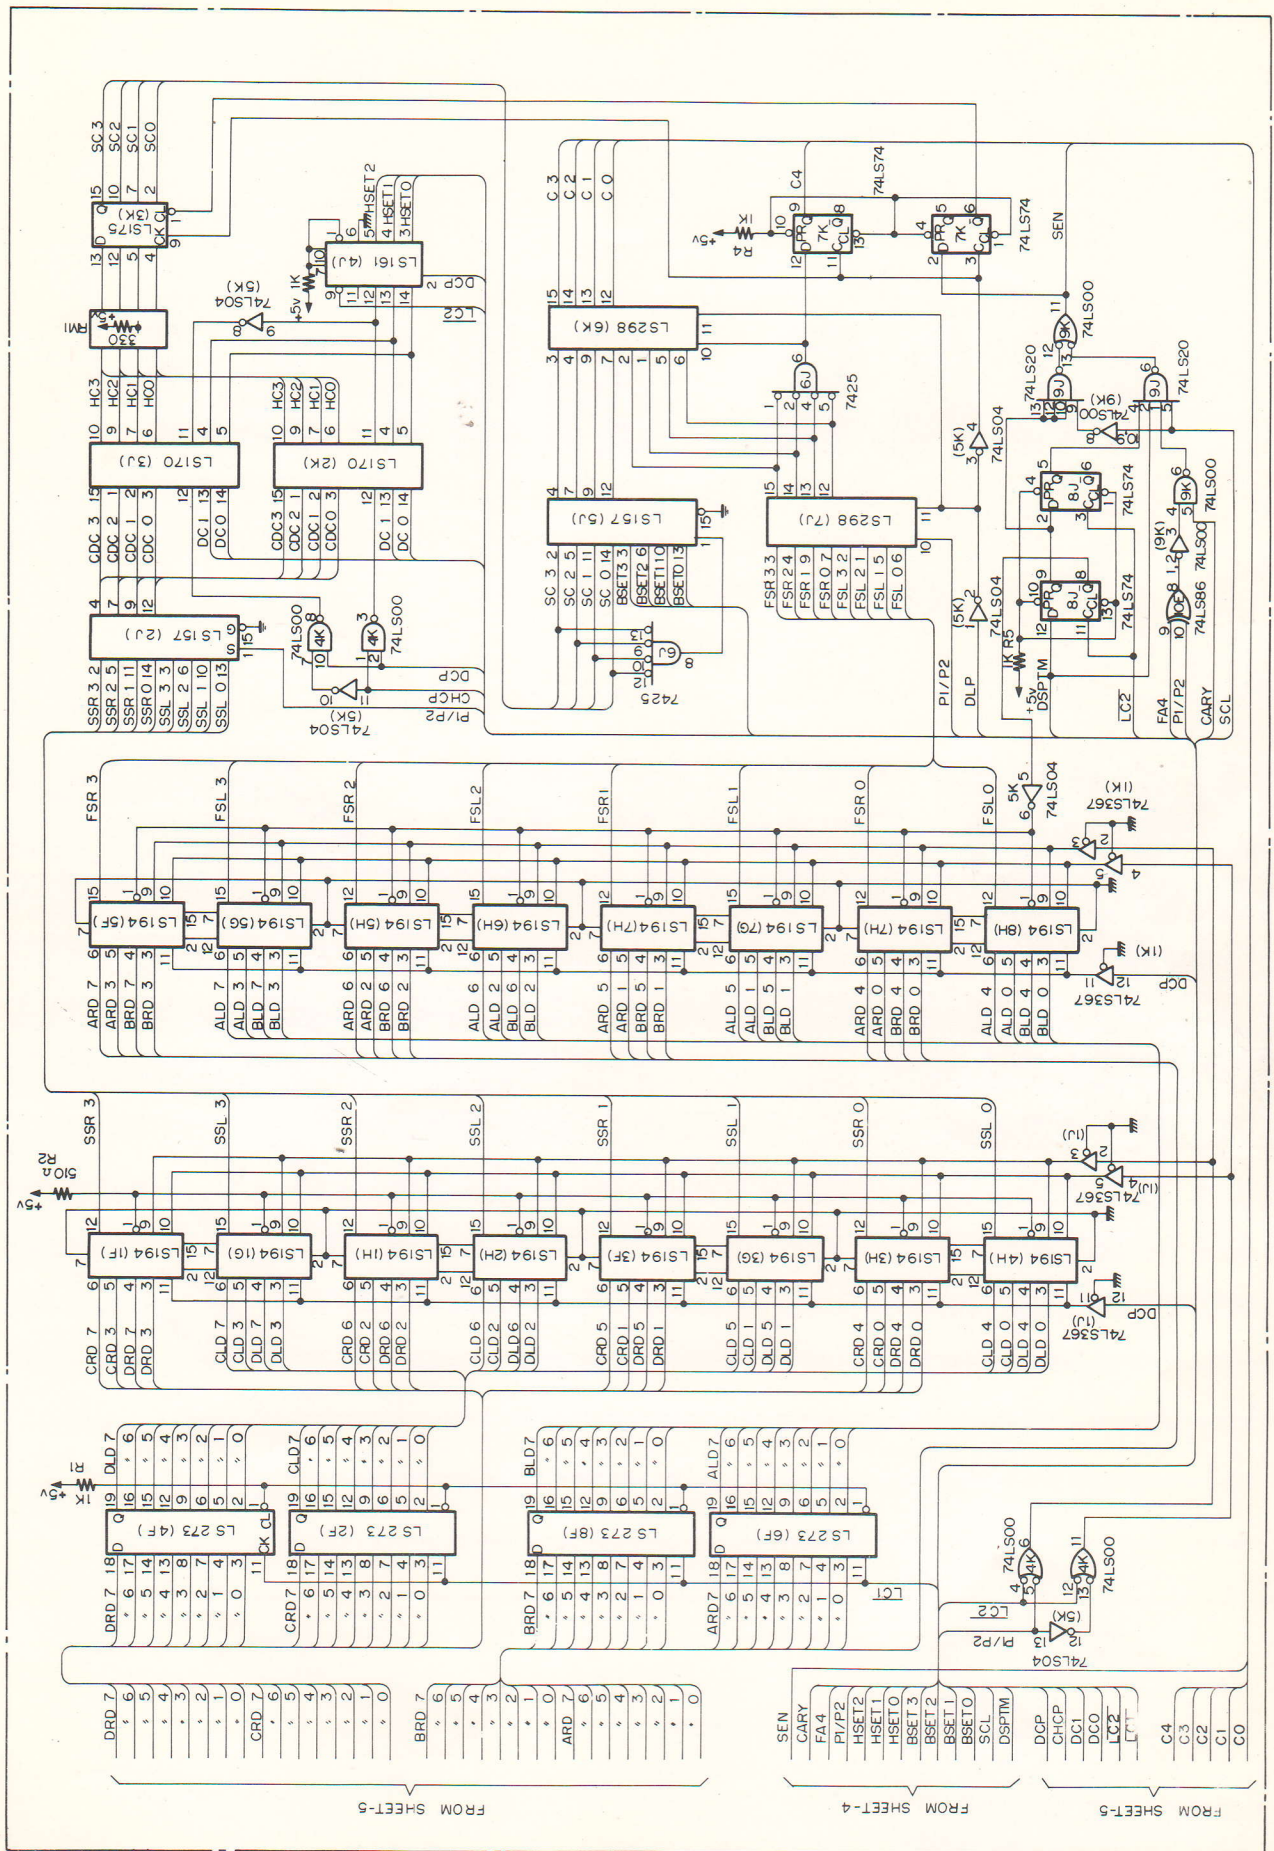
SC 3
SC 2
SC 1
SC 0
LS 175 (3K)
330
RM1
+5V
74LS04 (5K)
LS 161 (4J)
HSET 2
HSET 1
HSET 0
DCP
LC2
HC 3
HC 2
HC 1
HC 0
LS 170 (3J)
LS 170 (2K)
CDC 3
CDC 2
CDC 1
CDC 0
DC 1
DC 0
LS 157 (2J)
74LS00
4K
SSR 3
SSR 2
SSR 1
SSR 0
SSL 3
SSL 2
SSL 1
SSL 0
DCP
CHCP
P1/P2
74LS04 (5K)
C 3
C 2
C 1
C 0
LS 298 (6K)
74LS74
7K
R4
1K
+5V
C4
SEN
74LS00
9K
74LS20
9J
7425
6J
LS 157 (5J)
SC 3
SC 2
SC 1
SC 0
BSET 3
BSET 2
BSET 1
BSET 0
7425
6J
LS 298 (7J)
FSR 3
FSR 2
FSR 1
FSR 0
FSL 3
FSL 2
FSL 1
FSL 0
74LS04 (5K)
74LS74
8J
74LS86
9E
1K R5
+5V
DSPTM
P1/P2
DLP
LC2
FA4
P1/P2
CARY
SCL
FSR 3
FSL 3
FSR 2
FSL 2
FSR 1
FSL 1
FSR 0
FSL 0
5K
74LS04
74LS367 (1K)
LS194 (5F)
LS194 (5G)
LS194 (5H)
LS194 (6H)
LS194 (7H)
LS194 (7G)
LS194 (7H)
LS194 (8H)
ARD 7
ARD 3
BRD 7
BRD 3
ALD 7
ALD 3
BLD 7
BLD 3
ARD 6
ARD 2
BRD 6
BRD 2
ALD 6
ALD 2
BLD 6
BLD 2
ARD 5
ARD 1
BRD 5
BRD 1
ALD 5
ALD 1
BLD 5
BLD 1
ARD 4
ARD 0
BRD 4
BRD 0
ALD 4
ALD 0
BLD 4
BLD 0
74LS367 (1K)
DCP
SSR 3
SSL 3
SSR 2
SSL 2
SSR 1
SSL 1
SSR 0
SSL 0
510Ω R2
+5V
(1J)
74LS367 (1J)
LS194 (1F)
LS194 (1G)
LS194 (1H)
LS194 (2H)
LS194 (3F)
LS194 (3G)
LS194 (3H)
LS194 (4H)
CRD 7
CRD 3
DRD 7
DRD 3
CLD 7
CLD 3
DLD 7
DLD 3
CRD 6
CRD 2
DRD 6
DRD 2
CLD 6
CLD 2
DLD 6
DLD 2
CRD 5
CRD 1
DRD 5
DRD 1
CLD 5
CLD 1
DLD 5
DLD 1
CRD 4
CRD 0
DRD 4
DRD 0
CLD 4
CLD 0
DLD 4
DLD 0
74LS367 (1J)
DCP
R1 1K
+5V
DLD 7
CLD 7
BLD 7
ALD 7
LS 273 (4F)
LS 273 (2F)
LS 273 (8F)
LS 273 (6F)
DRD 7
CRD 7
BRD 7
ARD 7
LC1
74LS00
4K
LC2
P1/P2
74LS04 (5K)
DRD 7 6 5 4 3 2 1 0 CRD 7 6 5 4 3 2 1 0
BRD 7 6 5 4 3 2 1 0 ARD 7 6 5 4 3 2 1 0
SEN
CARY
FA4
P1/P2
HSET 2
HSET 1
HSET 0
BSET 3
BSET 2
BSET 1
BSET 0
SCL
DSPTM
DCP
CHCP
DC1
DC0
LC2
LC1
C4
C3
C2
C1
C0
FROM SHEET-5
FROM SHEET-4
FROM SHEET-5